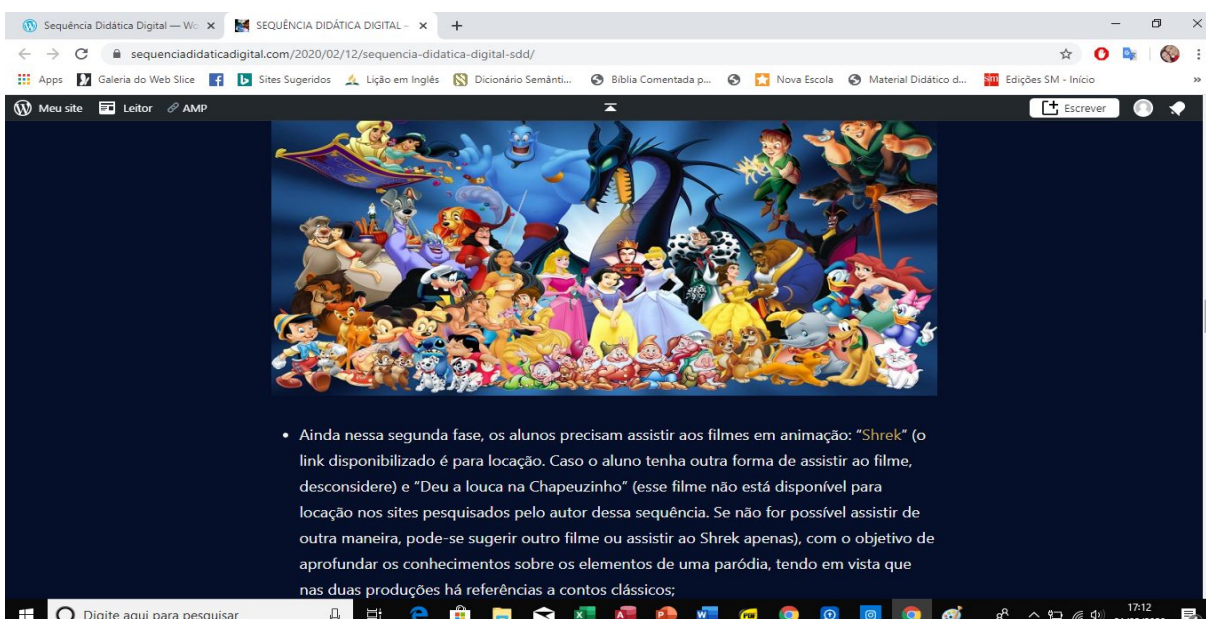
Sequência Didática Digital — Wo ×
SEQUÊNCIA DIDÁTICA DIGITAL – ×
+

sequenciadidaticadigital.com/2020/02/12/sequencia-didatica-digital-sdd/

Apps
Galeria do Web Slice
Sites Sugeridos
Lição em Inglês
Dicionário Semânti...
Bíblia Comentada p...
Nova Escola
Material Didático d...
Edições SM - Início
»

Meu site
Leitor
AMP
Escrever

• Ainda nessa segunda fase, os alunos precisam assistir aos filmes em animação: "Shrek" (o link disponibilizado é para locação. Caso o aluno tenha outra forma de assistir ao filme, desconsidere) e "Deu a louca na Chapeuzinho" (esse filme não está disponível para locação nos sites pesquisados pelo autor dessa sequência. Se não for possível assistir de outra maneira, pode-se sugerir outro filme ou assistir ao Shrek apenas), com o objetivo de aprofundar os conhecimentos sobre os elementos de uma paródia, tendo em vista que nas duas produções há referências a contos clássicos;

Digite aqui para pesquisar
17:12
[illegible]